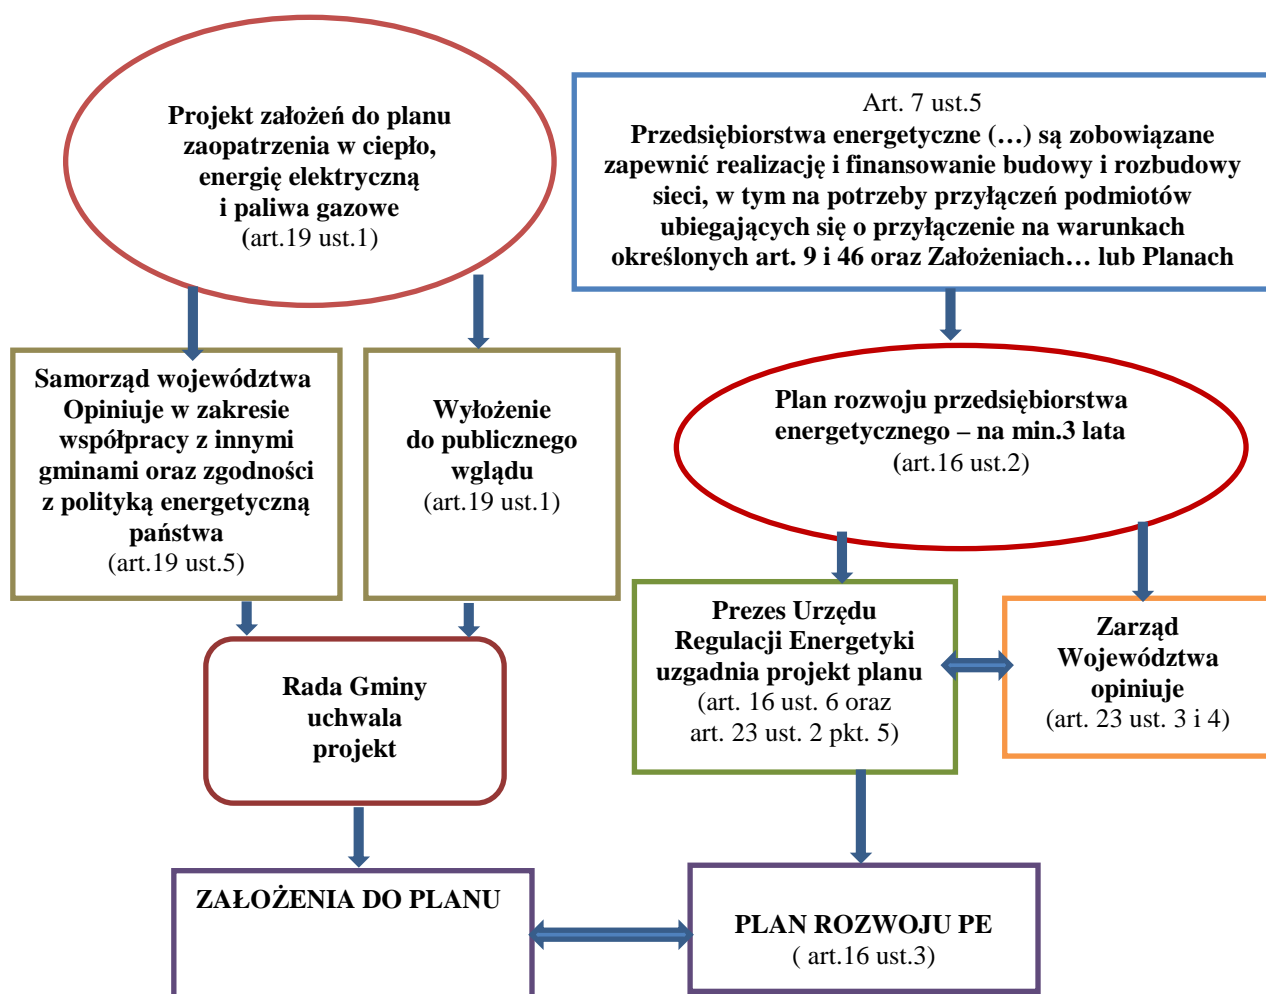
Projekt założeń do planu zaopatrzenia w ciepło, energię elektryczną i paliwa gazowe (art.19 ust.1)

Art. 7 ust.5
Przedsiębiorstwa energetyczne (…) są zobowiązane zapewnić realizację i finansowanie budowy i rozbudowy sieci, w tym na potrzeby przyłączeń podmiotów ubiegających się o przyłączenie na warunkach określonych art. 9 i 46 oraz Założeniach… lub Planach

Samorząd województwa Opiniuje w zakresie współpracy z innymi gminami oraz zgodności z polityką energetyczną państwa (art.19 ust.5)

Wyłożenie do publicznego wglądu (art.19 ust.1)

Plan rozwoju przedsiębiorstwa energetycznego – na min.3 lata (art.16 ust.2)

Prezes Urzędu Regulacji Energetyki uzgadnia projekt planu (art. 16 ust. 6 oraz art. 23 ust. 2 pkt. 5)

Zarząd Województwa opiniuje (art. 23 ust. 3 i 4)

Rada Gminy uchwala projekt

ZAŁOŻENIA DO PLANU

PLAN ROZWOJU PE ( art.16 ust.3)